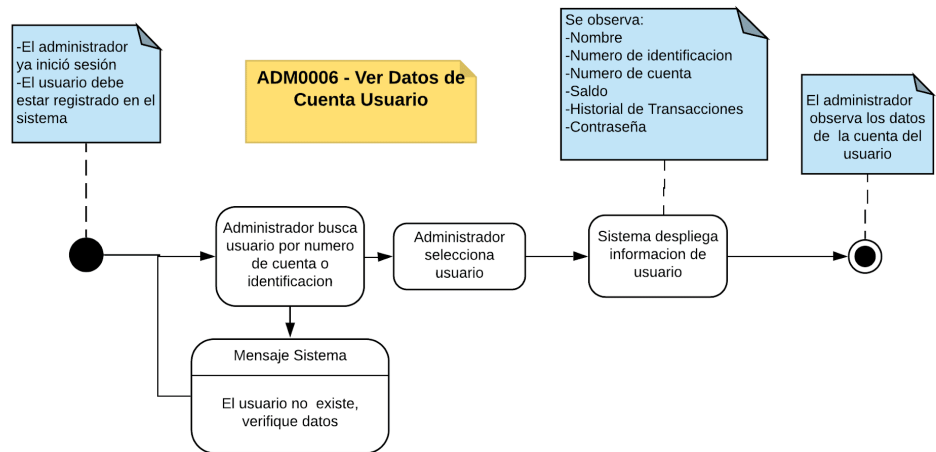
-El administrador ya inició sesión
-El usuario debe estar registrado en el sistema

ADM0006 - Ver Datos de Cuenta Usuario

Se observa:
-Nombre
-Numero de identificacion
-Numero de cuenta
-Saldo
-Historial de Transacciones
-Contraseña

El administrador observa los datos de la cuenta del usuario

Administrador busca usuario por numero de cuenta o identificacion

Administrador selecciona usuario

Sistema despliega informacion de usuario

Mensaje Sistema

El usuario no existe, verifique datos